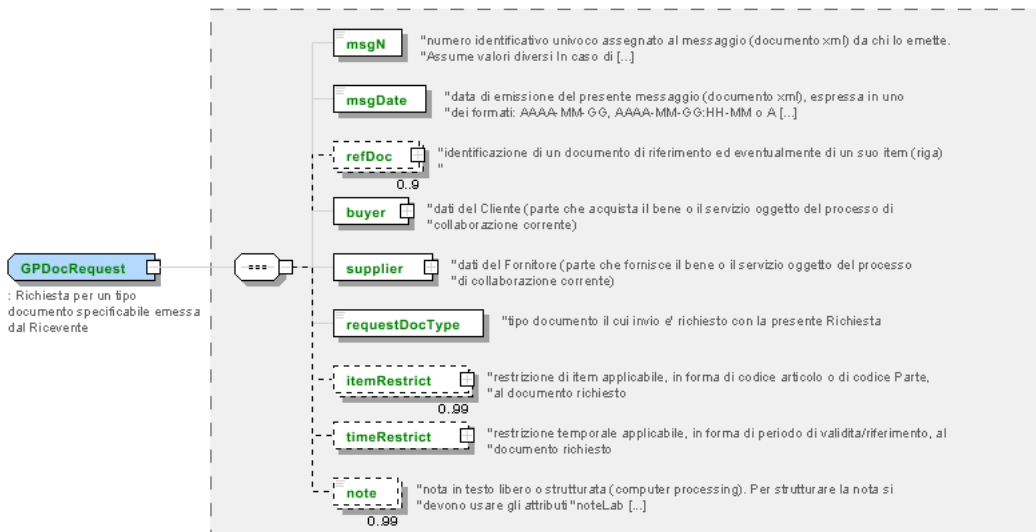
GPDocRequest

: Richiesta per un tipo documento specificabile emessa dal Ricevente

msgN

"numero identificativo univoco assegnato al messaggio (documento xml) da chi lo emette. "Assume valori diversi In caso di [...]

msgDate

"data di emissione del presente messaggio (documento xml), espressa in uno "dei formati: AAAA-MM-GG, AAAA-MM-GG:HH-MM o A [...]

refDoc

"identificazione di un documento di riferimento ed eventualmente di un suo item (riga) "

0..9

buyer

"dati del Cliente (parte che acquista il bene o il servizio oggetto del processo di "collaborazione corrente)

supplier

"dati del Fornitore (parte che fornisce il bene o il servizio oggetto del processo "di collaborazione corrente)

requestDocType

"tipo documento il cui invio e' richiesto con la presente Richiesta

itemRestrict

"restrizione di item applicabile, in forma di codice articolo o di codice Parte, "al documento richiesto

0..99

timeRestrict

"restrizione temporale applicabile, in forma di periodo di validita/riferimento, al "documento richiesto

note

"nota in testo libero o strutturata (computer processing). Per strutturare la nota si "devono usare gli attributi "noteLab [...]

0..99